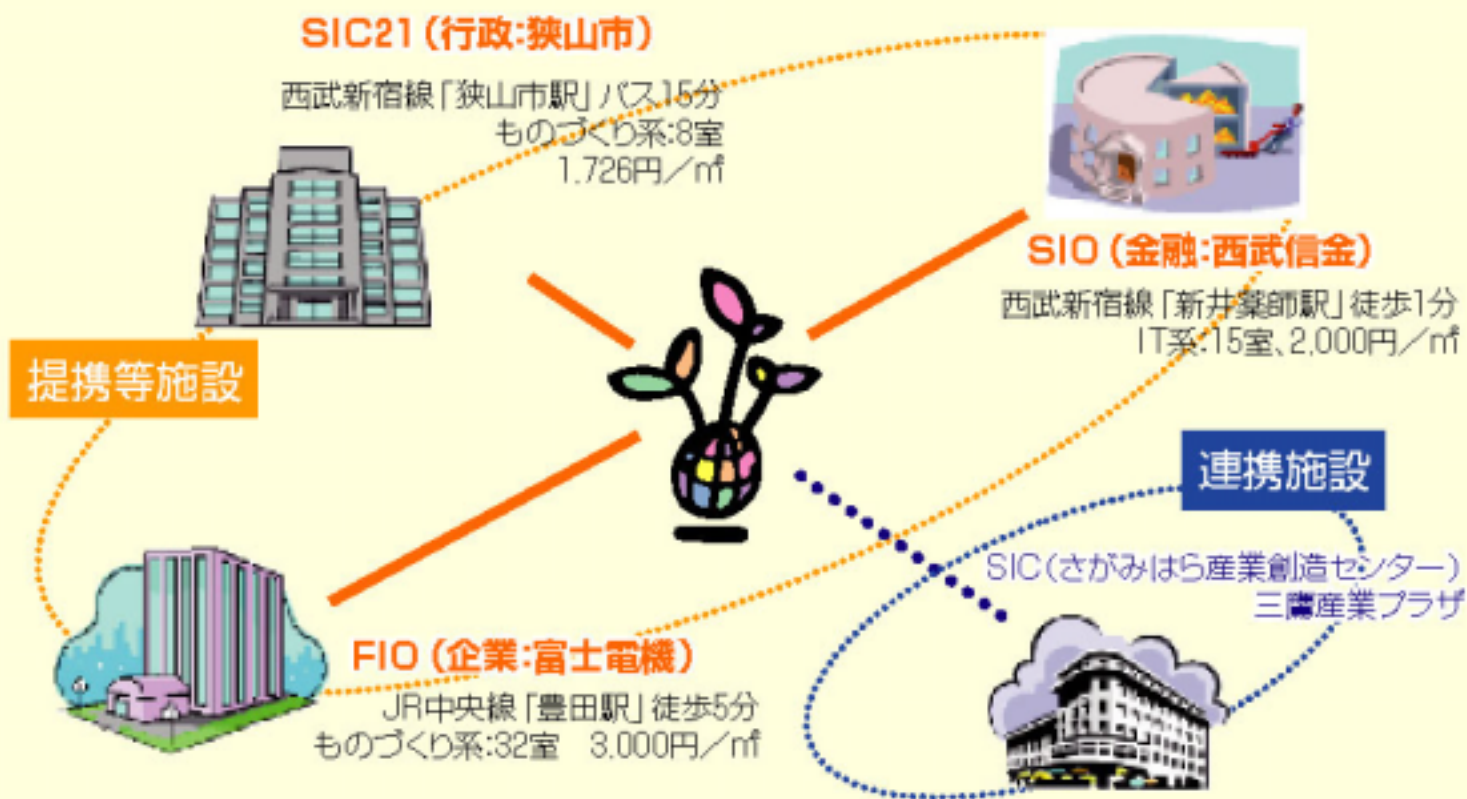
SIC21（行政:狭山市）

西武新宿線「狭山市駅」バス15分
ものづくり系:8室
1,726円／㎡

SIO（金融:西武信金）

西武新宿線「新井薬師駅」徒歩1分
IT系:15室、2,000円／㎡

提携等施設

連携施設

SIC（さがみはら産業創造センター）
三鷹産業プラザ

FIO（企業:富士電機）

JR中央線「豊田駅」徒歩5分
ものづくり系:32室　3,000円／㎡